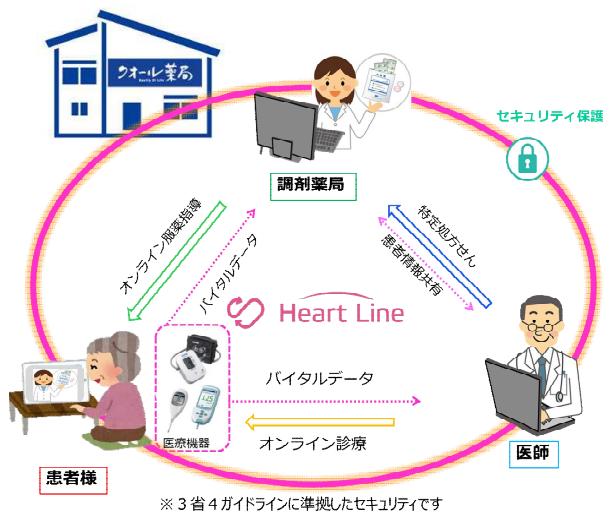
クオール薬局

セキュリティ保護

調剤薬局

オンライン服薬指導

バイタルデータ

特定処方せん

患者情報共有

Heart Line

バイタルデータ

医療機器

オンライン診療

患者様

医師

※３省４ガイドラインに準拠したセキュリティです